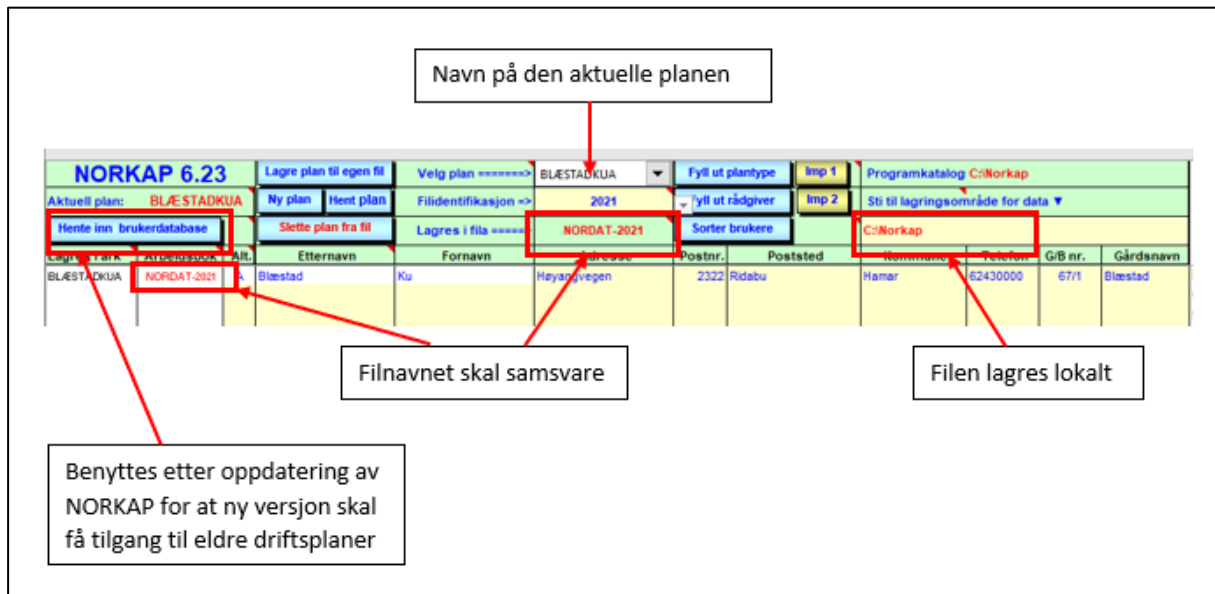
Navn på den aktuelle planen

NORKAP 6.23

Lagre plan til egen fil

Velg plan =======>

BLÆSTADKUA

Fyll ut plantype

Imp 1

Programkatalog C:\Norkap

Aktuell plan: BLÆSTADKUA

Ny plan

Hent plan

Filidentifikasjon =>

2021

Fyll ut rådgiver

Imp 2

Sti til lagringsområde for data ▼

Hente inn brukerdatabase

Slette plan fra fil

Lagres i fila =====

NORDAT-2021

Sorter brukere

C:\Norkap

| Lagres i ark | Arbeidsbok | Alt. | Etternavn | Fornavn | Adresse | Postnr. | Poststed | Kommune | Telefon | G/B nr. | Gårdsnavn |
|---|---|---|---|---|---|---|---|---|---|---|---|
| BLÆSTADKUA | NORDAT-2021 | A | Blæstad | Ku | Høyangvegen | 2322 | Ridabu | Hamar | 62430000 | 67/1 | Blæstad |

Filnavnet skal samsvare

Filen lagres lokalt

Benyttes etter oppdatering av NORKAP for at ny versjon skal få tilgang til eldre driftsplaner